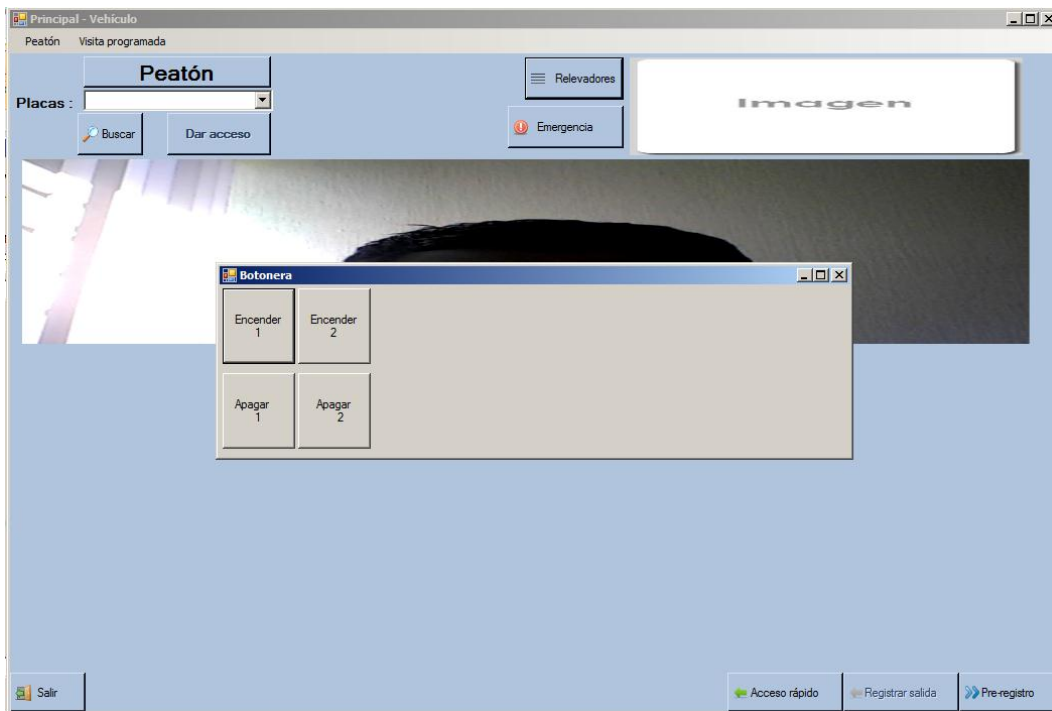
Principal - Vehículo

Peatón Visita programada

Peatón

Placas :

Buscar

Dar acceso

Relevadores

Emergencia

Imagen

Botonera

Encender 1

Encender 2

Apagar 1

Apagar 2

Salir

Acceso rápido

Registrar salida

Pre-registro